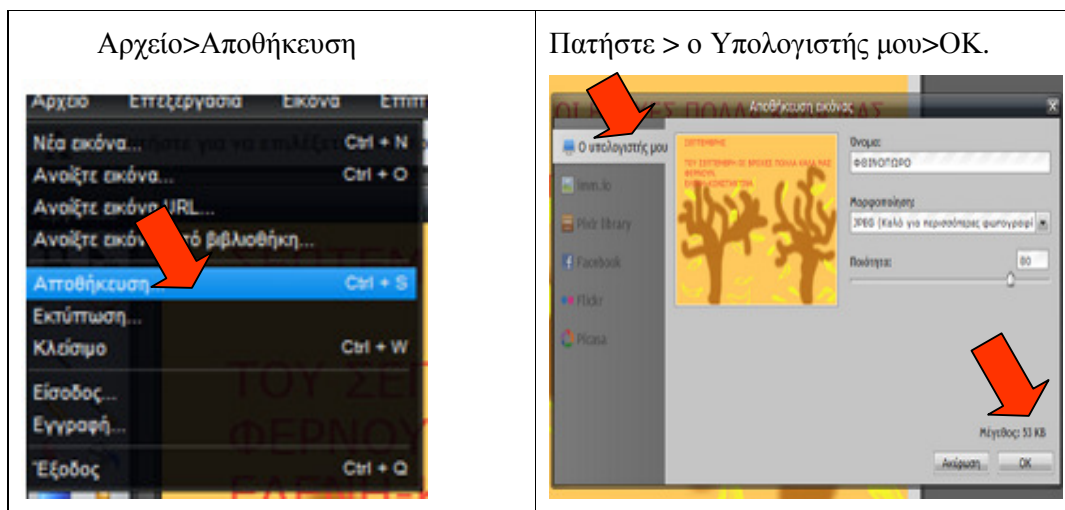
| Αρχείο>Αποθήκευση | Πατήστε > ο Υπολογιστής μου>ΟΚ. |
|---|---|
| Αρχείο Επεξεργασία Εικόνα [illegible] Νέα εικόνα... Ctrl + N Ανοίξτε εικόνα... Ctrl + O Ανοίξτε εικόνα URL... Ανοίξτε εικόνα από βιβλιοθήκη... Αποθήκευση... Ctrl + S Εκτύπωση... Κλείσιμο Ctrl + W Είσοδος... Εγγραφή... Έξοδος Ctrl + Q ΤΟΥ ΣΕΠ ΦΕΡΝΟΥ | Αποθήκευση εικόνας Ο υπολογιστής μου imm.io Flickr library Facebook Flickr Picasa ΣΕΠΤΕΜΒΡΗΣ Όνομα: ΦΘΙΝΟΠΩΡΟ Μορφοποίηση: JPEG (Καλό για περισσότερες φωτογραφί Ποιότητα: 80 Μέγεθος: 53 KB Ακύρωση OK |